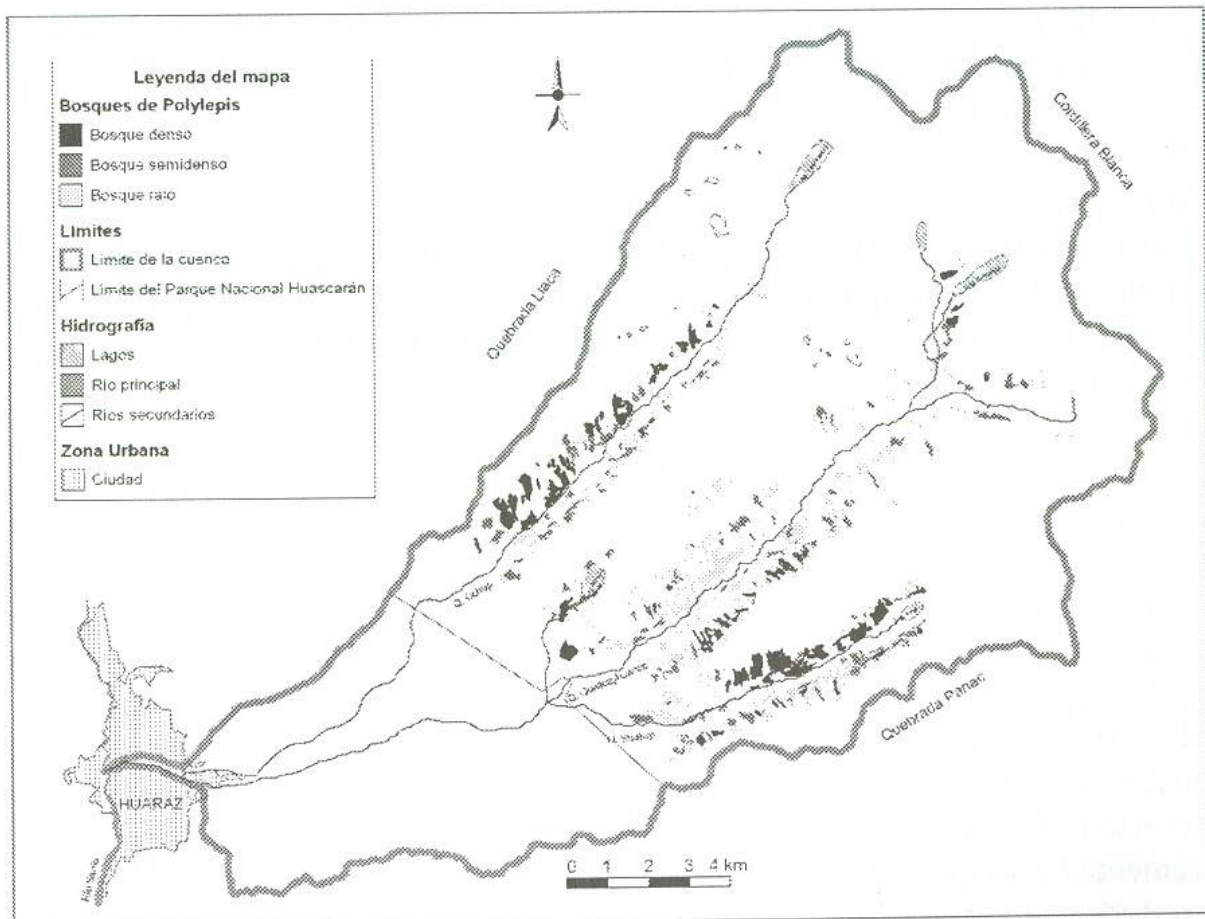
Leyenda del mapa
Bosques de Polylepis
Bosque denso
Bosque semidenso
Bosque raro
Limites
Limite de la cuenca
Limite del Parque Nacional Huascarán
Hidrografía
Lagos
Rio principal
Rios secundarios
Zona Urbana
Ciudad

Cordillera Blanca
Quebrada Llaca
Quebrada Paria
HUARAZ
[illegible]
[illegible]
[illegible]
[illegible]
0 1 2 3 4 km